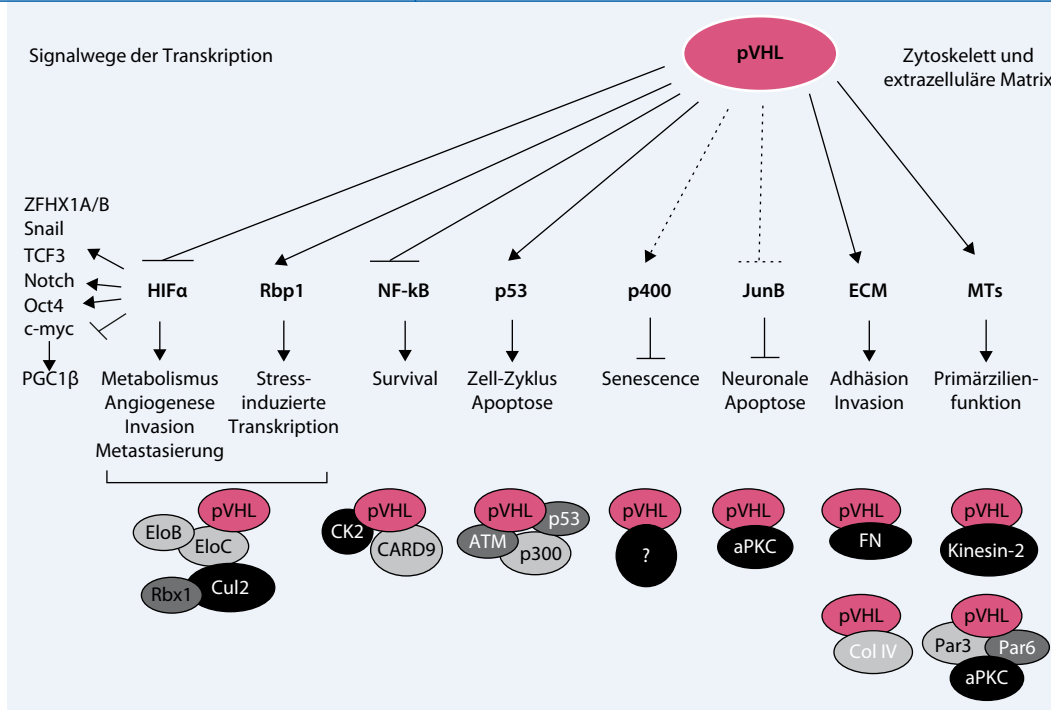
Signalwege der Transkription

pVHL

Zytoskelett und extrazelluläre Matrix

ZFHX1A/B
Snail
TCF3
Notch
Oct4
c-myc

PGC1β

HIFα

Rbp1

NF-kB

p53

p400

JunB

ECM

MTs

Metabolismus
Angiogenese
Invasion
Metastasierung

Stress-induzierte Transkription

Survival

Zell-Zyklus
Apoptose

Senescence

Neuronale Apoptose

Adhäsion
Invasion

Primärzilienfunktion

pVHL
EloB
EloC
Rbx1
Cul2

CK2
pVHL
CARD9

pVHL
p53
ATM
p300

pVHL
?

pVHL
aPKC

pVHL
FN

pVHL
Kinesin-2

pVHL
Col IV

pVHL
Par3
Par6
aPKC